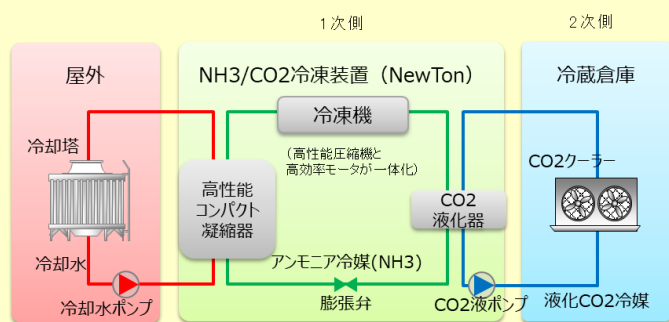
1次側

2次側

屋外

NH3/CO2冷凍装置（NewTon）

冷蔵倉庫

冷凍機

（高性能圧縮機と高効率モータが一体化）

冷却塔

高性能コンパクト凝縮器

CO2液化器

CO2クーラー

冷却水

アンモニア冷媒(NH3)

冷却水ポンプ

膨張弁

CO2液ポンプ

液化CO2冷媒